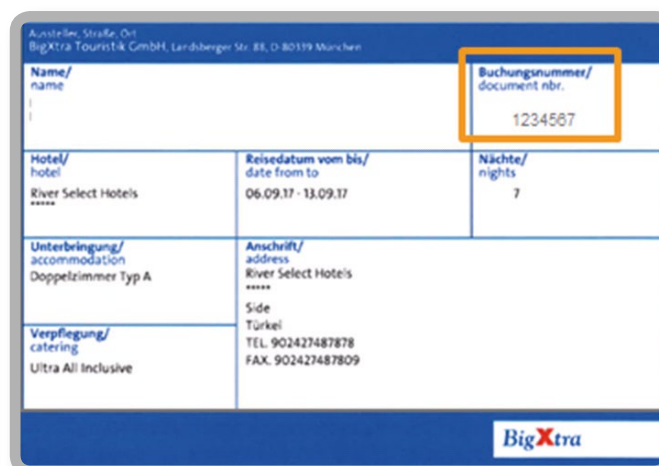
Aussteller, Straße, Ort
BigXtra Touristik GmbH, Landsberger Str. 88, D-80339 München

Name/
name

Buchungsnummer/
document nbr.
1234567

Hotel/
hotel
River Select Hotels
*****

Reisedatum vom bis/
date from to
06.09.17 - 13.09.17

Nächte/
nights
7

Unterbringung/
accommodation
Doppelzimmer Typ A

Anschrift/
address
River Select Hotels
*****
Side
Türkei
TEL. 902427487878
FAX. 902427487809

Verpflegung/
catering
Ultra All Inclusive

BigXtra